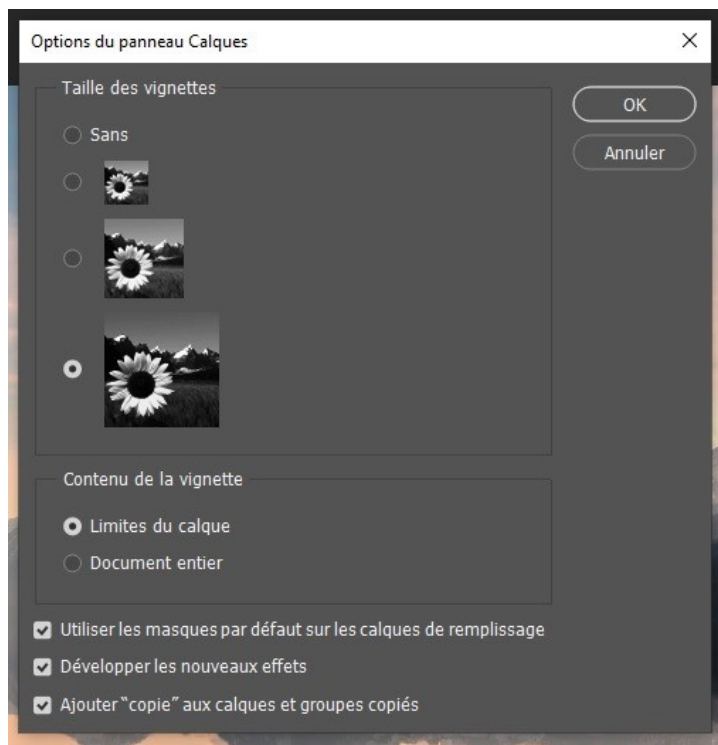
Options du panneau Calques

×

Taille des vignettes

Sans

OK

Annuler

Contenu de la vignette

Limites du calque

Document entier

Utiliser les masques par défaut sur les calques de remplissage

Développer les nouveaux effets

Ajouter "copie" aux calques et groupes copiés